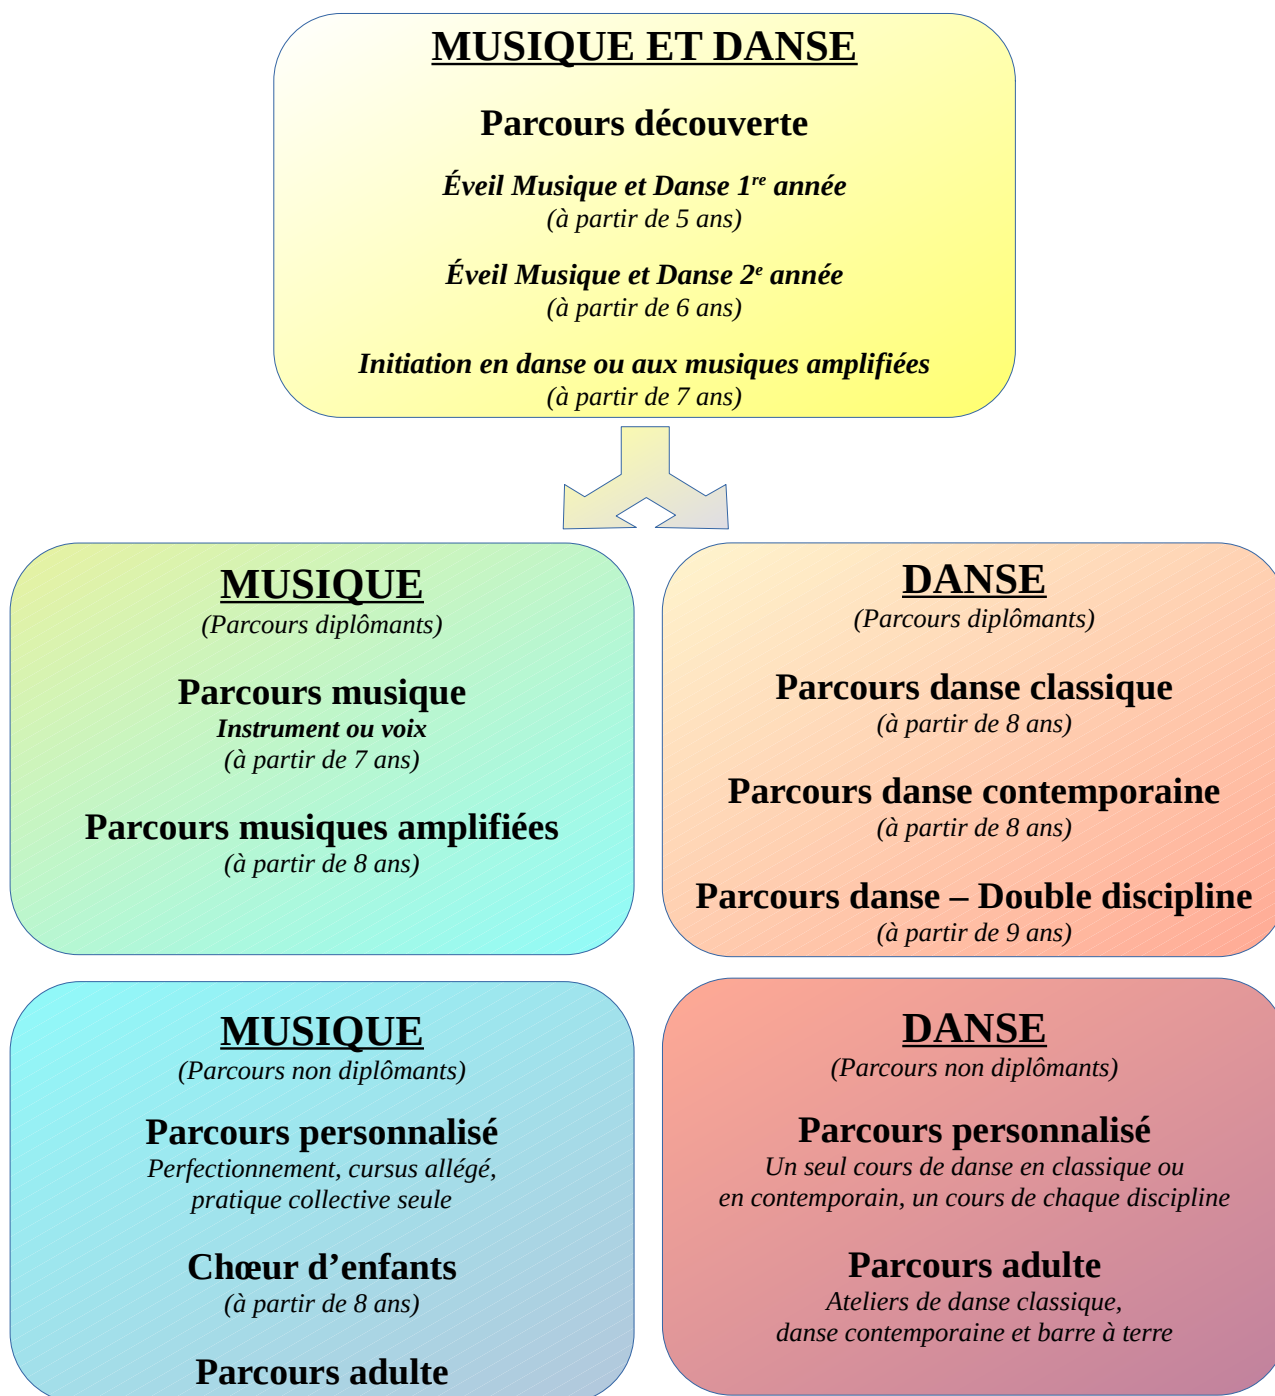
MUSIQUE ET DANSE

Parcours découverte

Éveil Musique et Danse 1$^{re}$ année
(à partir de 5 ans)

Éveil Musique et Danse 2$^{e}$ année
(à partir de 6 ans)

Initiation en danse ou aux musiques amplifiées
(à partir de 7 ans)

MUSIQUE
(Parcours diplômants)

Parcours musique
Instrument ou voix
(à partir de 7 ans)

Parcours musiques amplifiées
(à partir de 8 ans)

DANSE
(Parcours diplômants)

Parcours danse classique
(à partir de 8 ans)

Parcours danse contemporaine
(à partir de 8 ans)

Parcours danse – Double discipline
(à partir de 9 ans)

MUSIQUE
(Parcours non diplômants)

Parcours personnalisé
Perfectionnement, cursus allégé, pratique collective seule

Chœur d'enfants
(à partir de 8 ans)

Parcours adulte

DANSE
(Parcours non diplômants)

Parcours personnalisé
Un seul cours de danse en classique ou en contemporain, un cours de chaque discipline

Parcours adulte
Ateliers de danse classique, danse contemporaine et barre à terre